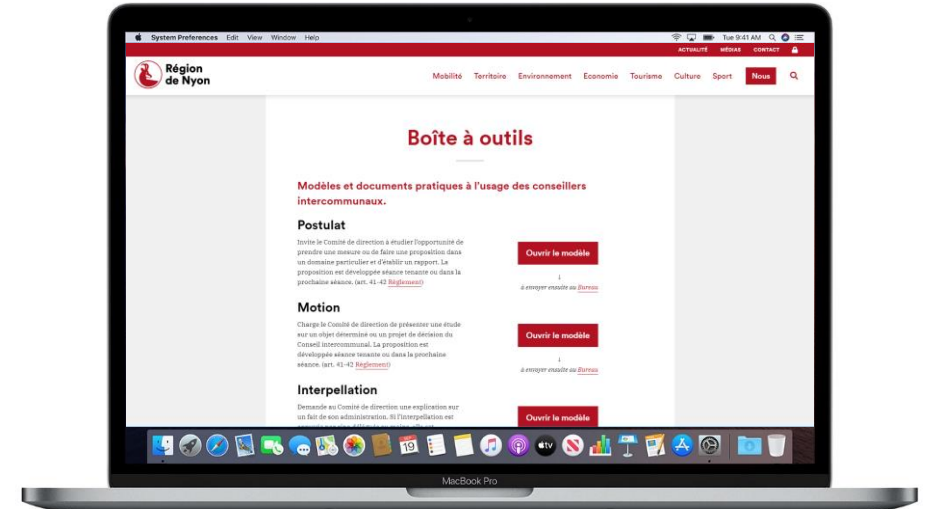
System Preferences Edit View Window Help

Tue 9:41 AM

ACTUALITÉ MÉDIAS CONTACT

Région de Nyon

Mobilité Territoire Environnement Economie Tourisme Culture Sport Nous

Boîte à outils

Modèles et documents pratiques à l'usage des conseillers intercommunaux.

Postulat

Invite le Comité de direction à étudier l'opportunité de prendre une mesure ou de faire une proposition dans un domaine particulier et d'établir un rapport. La proposition est développée séance tenante ou dans la prochaine séance. (art. 41-42 Règlement)

Ouvrir le modèle

↓

à envoyer ensuite au Bureau

Motion

Charge le Comité de direction de présenter une étude sur un objet déterminé ou un projet de décision du Conseil intercommunal. La proposition est développée séance tenante ou dans la prochaine séance. (art. 41-42 Règlement)

Ouvrir le modèle

↓

à envoyer ensuite au Bureau

Interpellation

Demande au Comité de direction une explication sur un fait de son administration. Si l'interpellation est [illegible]

Ouvrir le modèle

19

MacBook Pro